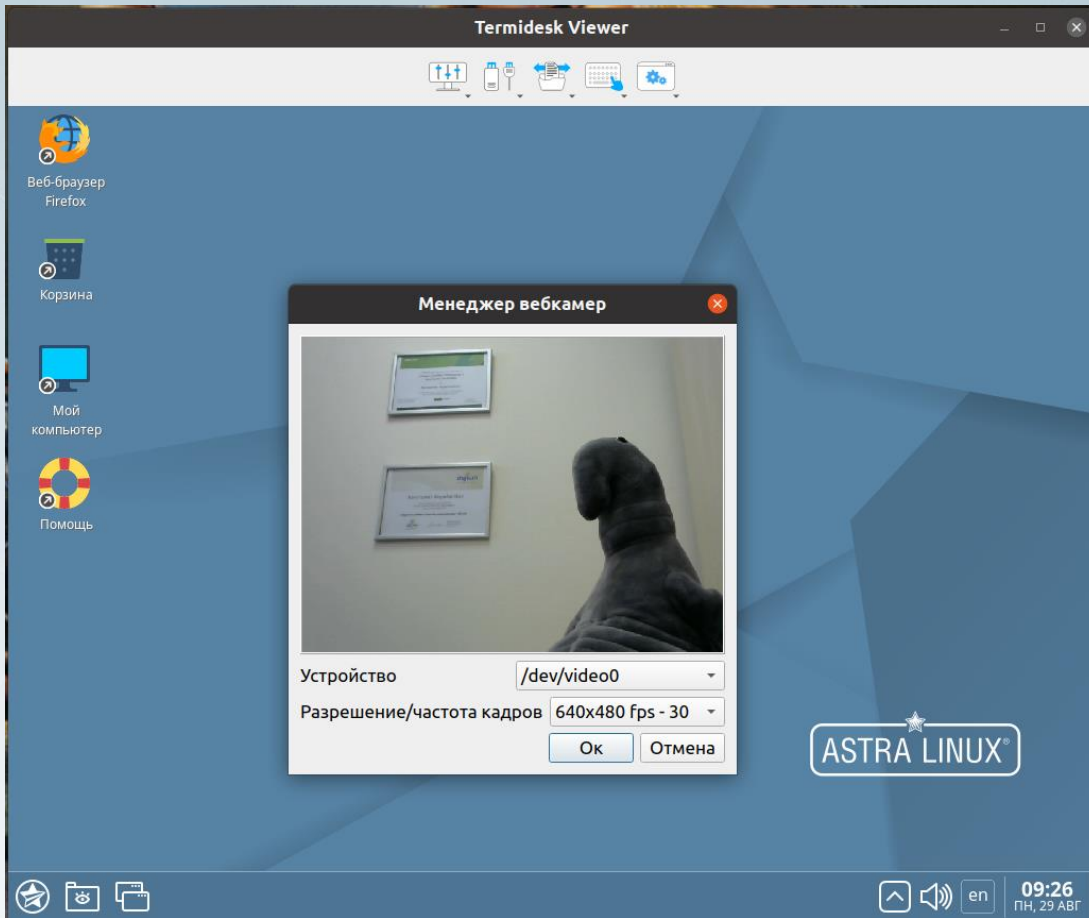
Termidesk Viewer

Веб-браузер Firefox

Корзина

Мой компьютер

Помощь

Менеджер вебкамер

Устройство /dev/video0

Разрешение/частота кадров 640x480 fps - 30

Ок Отмена

ASTRA LINUX®

en

09:26
ПН, 29 АВГ